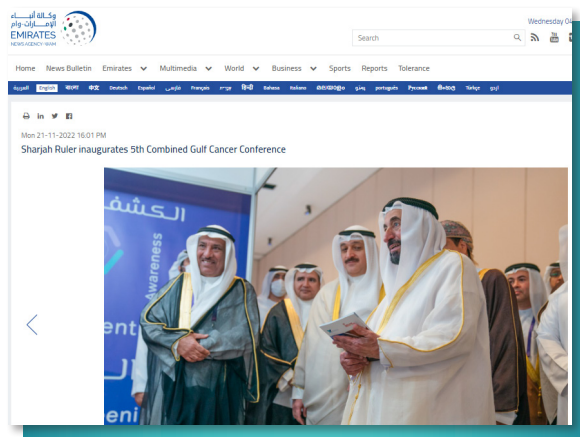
وكالة أنباء الإمارات - وام
EMIRATES NEWS AGENCY-WAM

Wednesday 0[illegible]

Search

Home News Bulletin Emirates Multimedia World Business Sports Reports Tolerance

العربية English বাংলা 中文 Deutsch Español فارسی Français ગુજરાતી हिन्दी Bahasa Italiano മലയാളം پښتو português Русский සිංහල Türkçe اردو

Mon 21-11-2022 16:01 PM

Sharjah Ruler inaugurates 5th Combined Gulf Cancer Conference

الكشف
Awareness
ent
eni